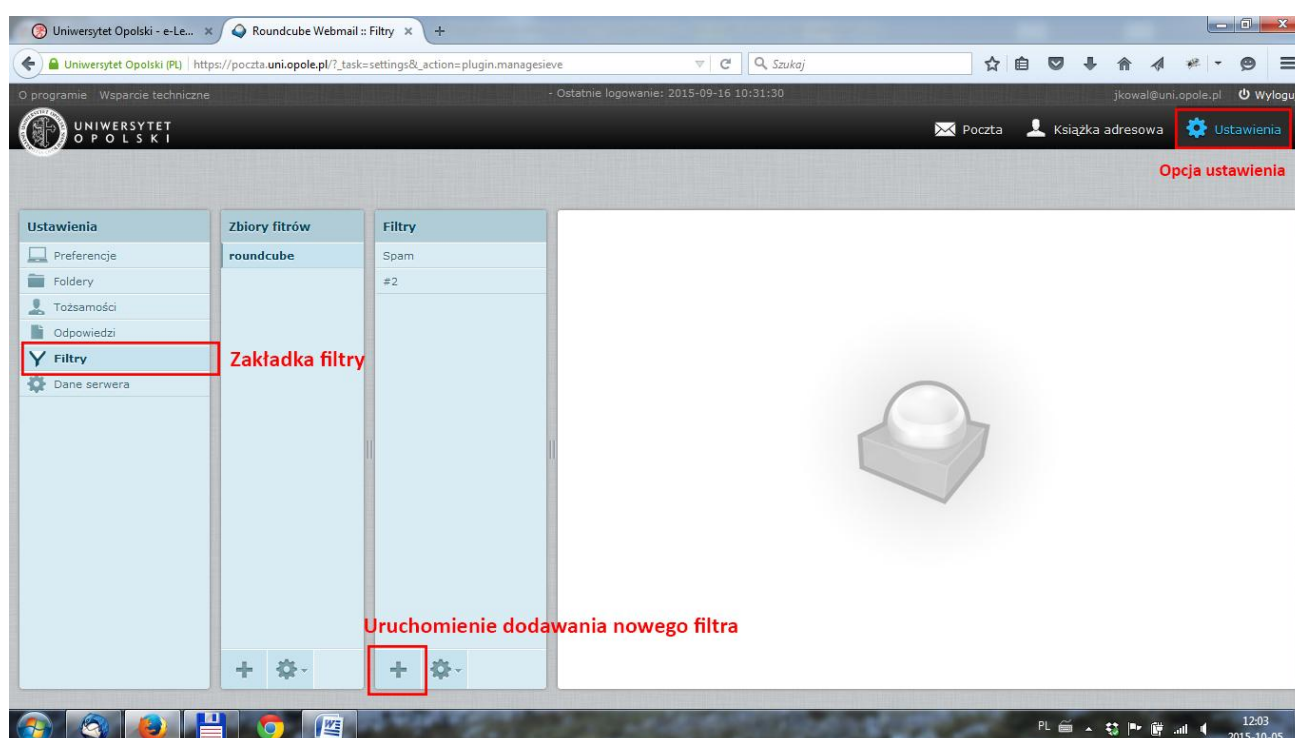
Uniwersytet Opolski - e-Le... ×
Roundcube Webmail :: Filtry ×
+

Uniwersytet Opolski (PL) https://poczta.uni.opole.pl/?_task=settings&_action=plugin.managesieve
Szukaj

O programie Wsparcie techniczne
- Ostatnie logowanie: 2015-09-16 10:31:30
jkowal@uni.opole.pl Wylogu

UNIWERSYTET OPOLSKI

Poczta
Książka adresowa
Ustawienia

Opcja ustawienia

| Ustawienia | Zbiory fitrów | Filtry |
|---|---|---|
| Preferencje | roundcube | Spam |
| Foldery | | #2 |
| Tożsamości | | |
| Odpowiedzi | | |
| Filtry | | |
| Dane serwera | | |

Zakładka filtry

Uruchomienie dodawania nowego filtra

PL
12:03
2015-10-05